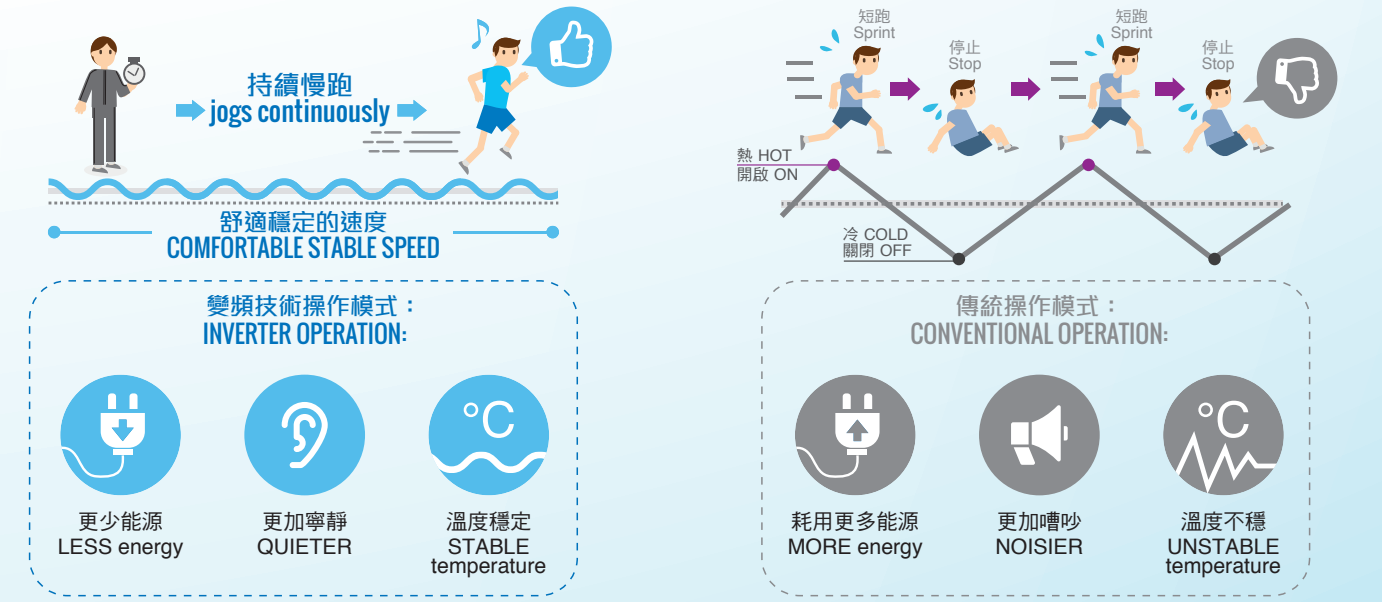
持續慢跑
jogs continuously

舒適穩定的速度
COMFORTABLE STABLE SPEED

變頻技術操作模式：
INVERTER OPERATION:

°C

更少能源
LESS energy

更加寧靜
QUIETER

溫度穩定
STABLE temperature

短跑
Sprint

停止
Stop

短跑
Sprint

停止
Stop

熱 HOT
開啟 ON

冷 COLD
關閉 OFF

傳統操作模式：
CONVENTIONAL OPERATION:

°C

耗用更多能源
MORE energy

更加嘈吵
NOISIER

溫度不穩
UNSTABLE temperature